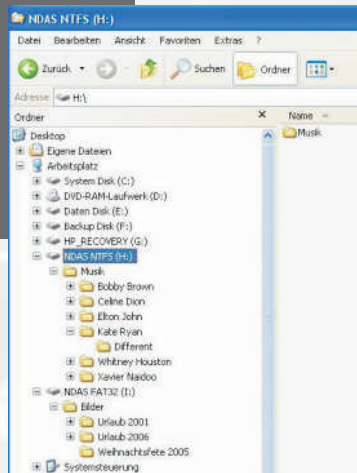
NDAS NTFS (H:)

Datei Bearbeiten Ansicht Favoriten Extras ?

Zurück Suchen Ordner

Adresse H:\

Ordner ×

Desktop
Eigene Dateien
Arbeitsplatz
System Disk (C:)
DVD-RAM-Laufwerk (D:)
Daten Disk (E:)
Backup Disk (F:)
HP_RECOVERY (G:)
NDAS NTFS (H:)
Musik
Bobby Brown
Celine Dion
Elton John
Kate Ryan
Different
Whitney Houston
Xavier Naidoo
NDAS FAT32 (I:)
Bilder
Urlaub 2001
Urlaub 2006
Weihnachtsfete 2005
Systemsteuerung

Name

Musik